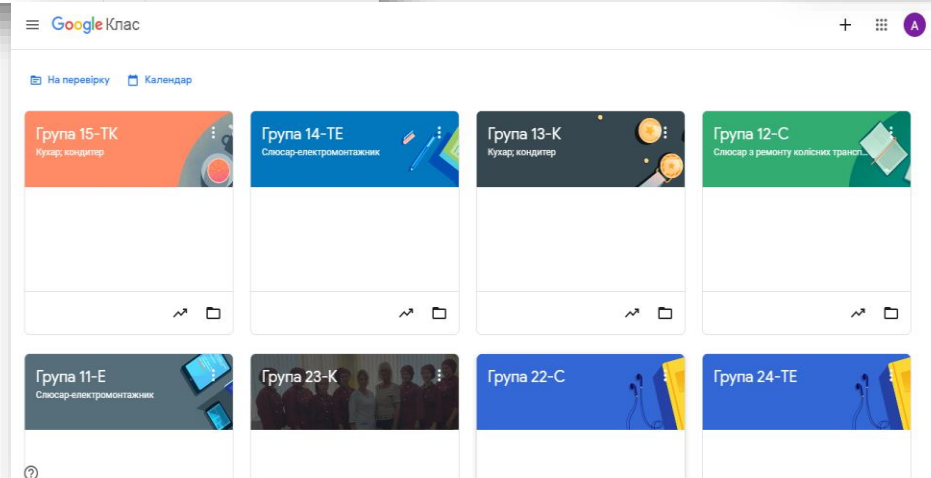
Google Клас

+ A

На перевірку Календар

Група 15-ТК
Кухар; кондитер

Група 14-ТЕ
Слюсар-електромонтажник

Група 13-К
Кухар; кондитер

Група 12-С
Слюсар з ремонту колісних трансп...

Група 11-Е
Слюсар-електромонтажник

Група 23-К

Група 22-С

Група 24-ТЕ

?